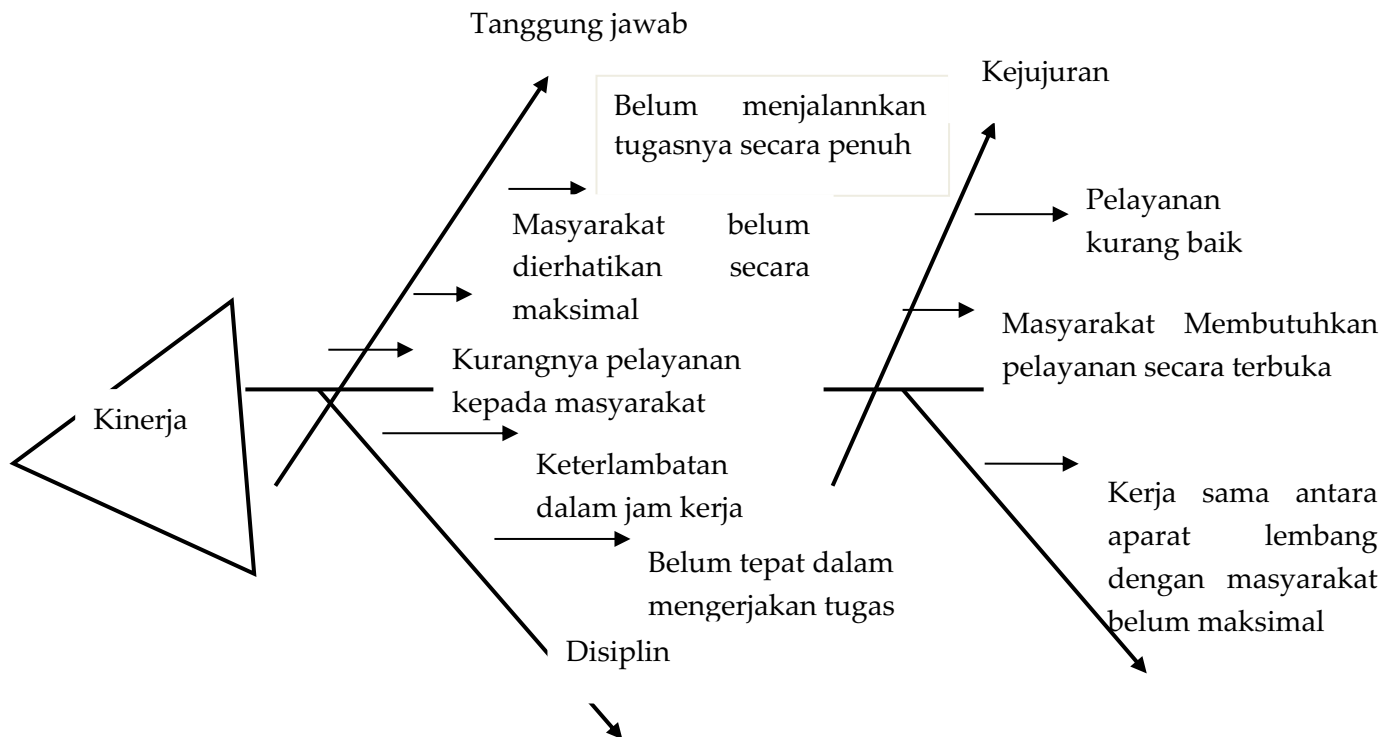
Tanggung jawab

Kejujuran

Belum menjalannkan tugasnya secara penuh

Pelayanan kurang baik

Masyarakat belum dierhatikan secara maksimal

Masyarakat Membutuhkan pelayanan secara terbuka

Kurangnya pelayanan kepada masyarakat

Kinerja

Keterlambatan dalam jam kerja

Kerja sama antara aparat lembang dengan masyarakat belum maksimal

Belum tepat dalam mengerjakan tugas

Disiplin